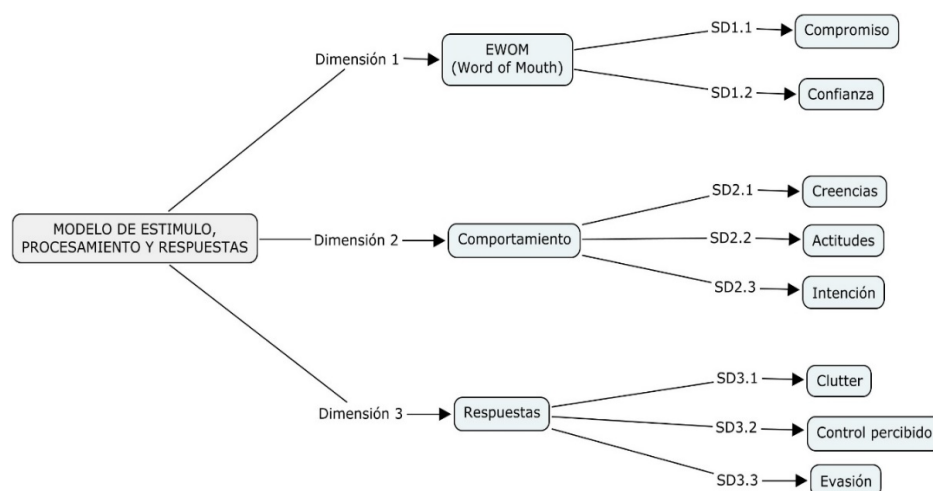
MODELO DE ESTIMULO, PROCESAMIENTO Y RESPUESTAS

Dimensión 1

EWOM
(Word of Mouth)

SD1.1

Compromiso

SD1.2

Confianza

Dimensión 2

Comportamiento

SD2.1

Creencias

SD2.2

Actitudes

SD2.3

Intención

Dimensión 3

Respuestas

SD3.1

Clutter

SD3.2

Control percibido

SD3.3

Evasión